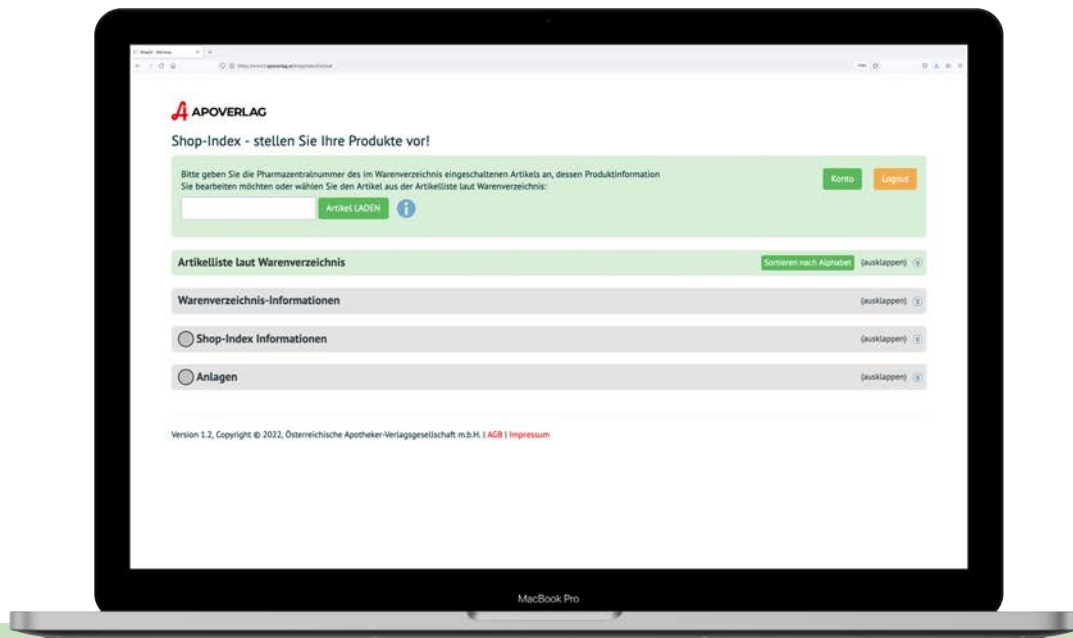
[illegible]

APOVERLAG

Shop-Index - stellen Sie Ihre Produkte vor!

Bitte geben Sie die Pharmazentralnummer des im Warenverzeichnis eingeschaltenen Artikels an, dessen Produktinformation Sie bearbeiten möchten oder wählen Sie den Artikel aus der Artikelliste laut Warenverzeichnis:

Artikel LADEN

Konto

Logout

Artikelliste laut Warenverzeichnis

Sortieren nach Alphabet

(ausklappen)

Warenverzeichnis-Informationen

(ausklappen)

Shop-Index Informationen

(ausklappen)

Anlagen

(ausklappen)

Version 1.2, Copyright © 2022, Österreichische Apotheker-Verlagsgesellschaft m.b.H. | AGB | Impressum

MacBook Pro